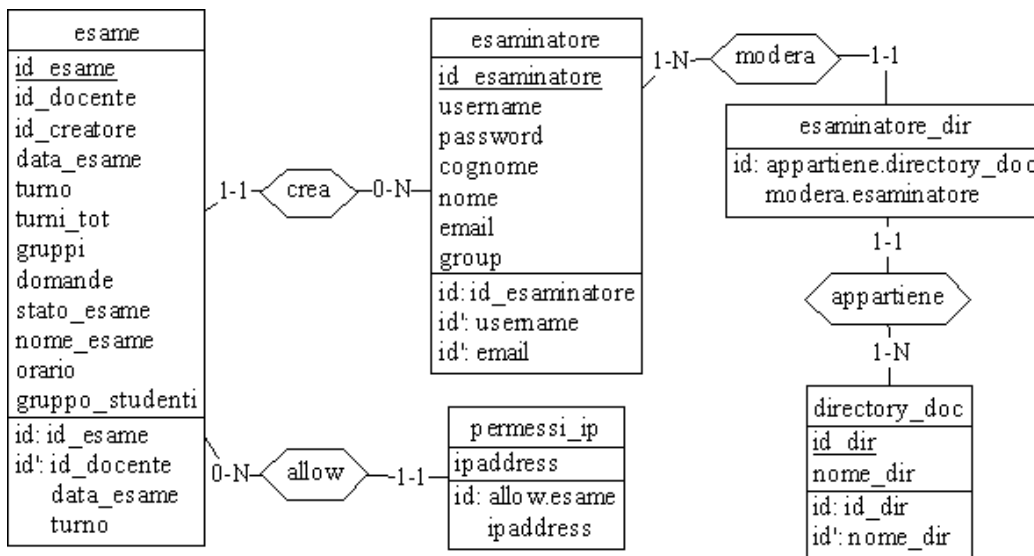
esame
id_esame
id_docente
id_creatore
data_esame
turno
turni_tot
gruppi
domande
stato_esame
nome_esame
orario
gruppo_studenti
id: id_esame
id': id_docente
data_esame
turno

1-1 crea 0-N

esaminatore
id_esaminatore
username
password
cognome
nome
email
group
id: id_esaminatore
id': username
id': email

1-N modera 1-1

esaminatore_dir
id: appartiene.directory_do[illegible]
modera.esaminatore

1-1
appartiene
1-N

directory_doc
id_dir
nome_dir
id: id_dir
id': nome_dir

0-N allow 1-1

permessi_ip
ipaddress
id: allow.esame
ipaddress